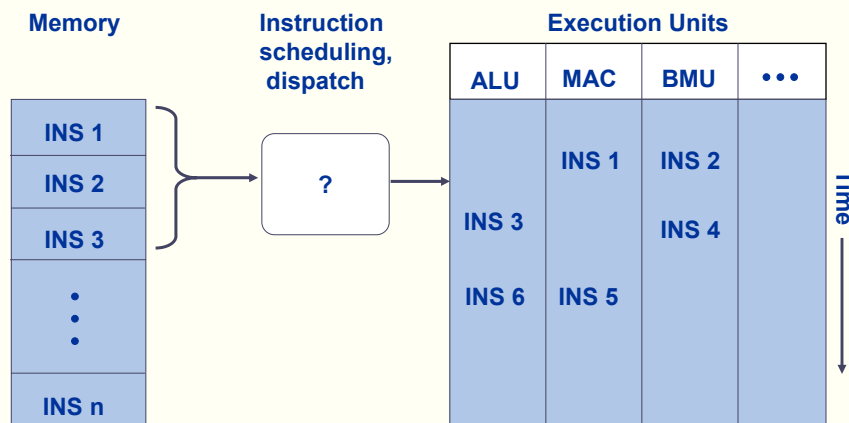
Memory

Instruction scheduling, dispatch

Execution Units

INS 1

INS 2

INS 3

•
•
•

INS n

?

| ALU | MAC | BMU | ••• |
|---|---|---|---|
| | INS 1 | INS 2 | |
| INS 3 | | INS 4 | |
| INS 6 | INS 5 | | |

Time